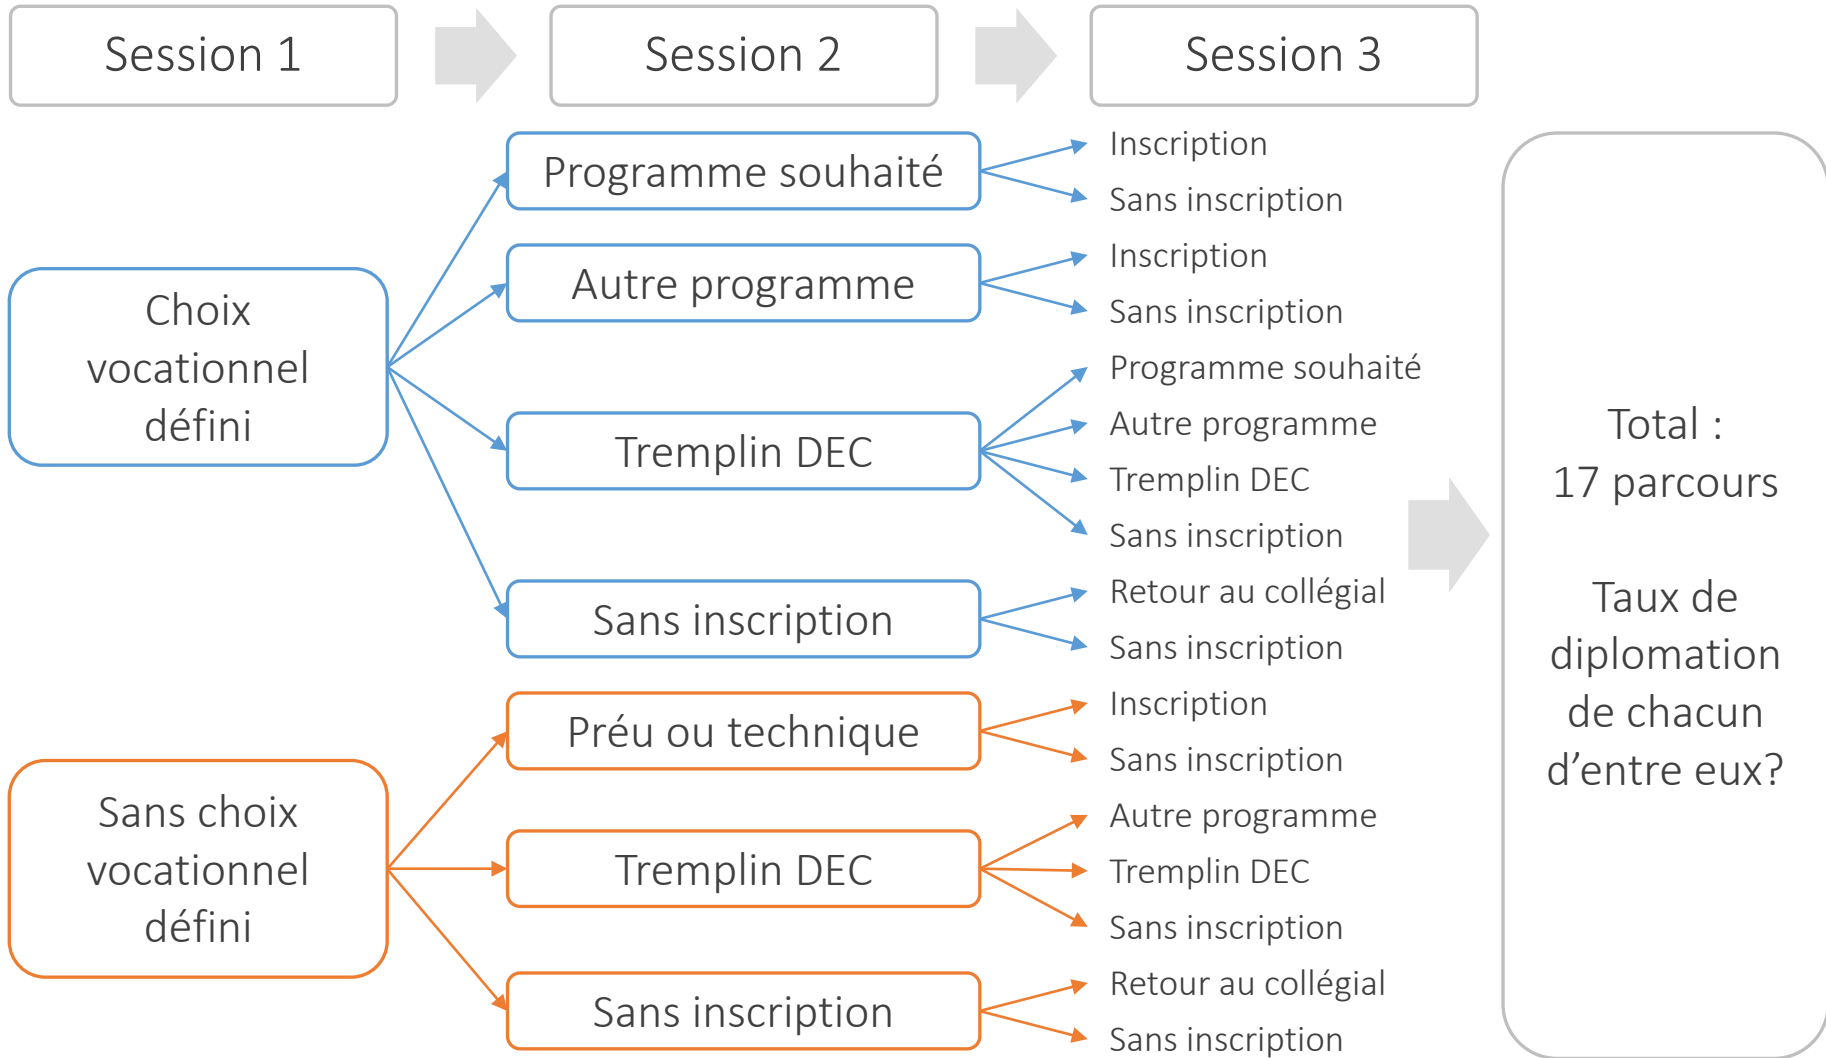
Session 1

Session 2

Session 3

Choix vocationnel défini

Programme souhaité

Inscription

Sans inscription

Autre programme

Inscription

Sans inscription

Tremplin DEC

Programme souhaité

Autre programme

Tremplin DEC

Sans inscription

Sans inscription

Retour au collégial

Sans inscription

Sans choix vocationnel défini

Préu ou technique

Inscription

Sans inscription

Tremplin DEC

Autre programme

Tremplin DEC

Sans inscription

Sans inscription

Retour au collégial

Sans inscription

Total : 17 parcours

Taux de diplomation de chacun d'entre eux?